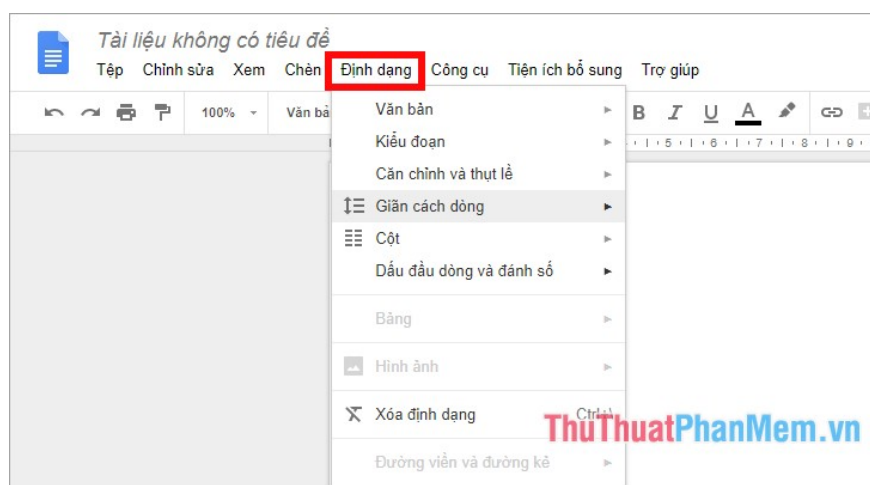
Tài liệu không có tiêu đề

Tệp Chỉnh sửa Xem Chèn Định dạng Công cụ Tiện ích bổ sung Trợ giúp

100% Văn bả

B I U A

Văn bản
Kiểu đoạn
Căn chỉnh và thụt lề
Giãn cách dòng
Cột
Dấu đầu dòng và đánh số
Bảng
Hình ảnh
Xóa định dạng Ctrl+\
Đường viền và đường kẻ

ThuThuatPhanMem.vn